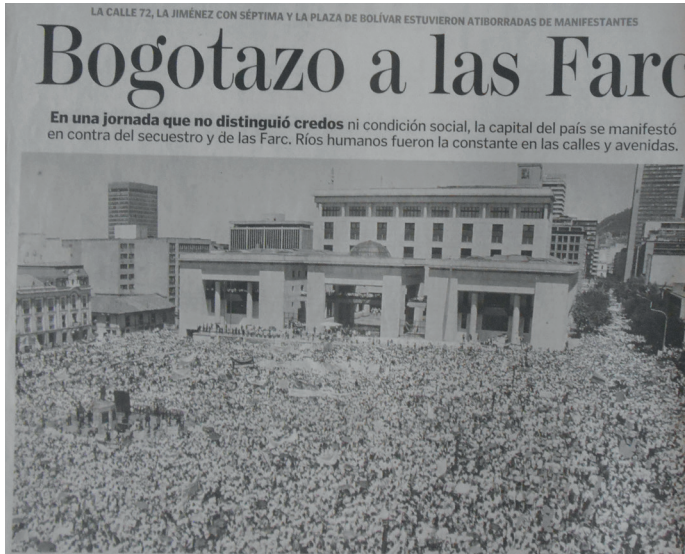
LA CALLE 72, LA JIMÉNEZ CON SÉPTIMA Y LA PLAZA DE BOLÍVAR ESTUVIERON ATIBORRADAS DE MANIFESTANTES

Bogotazo a las Farc

En una jornada que no distinguió credos ni condición social, la capital del país se manifestó en contra del secuestro y de las Farc. Ríos humanos fueron la constante en las calles y avenidas.